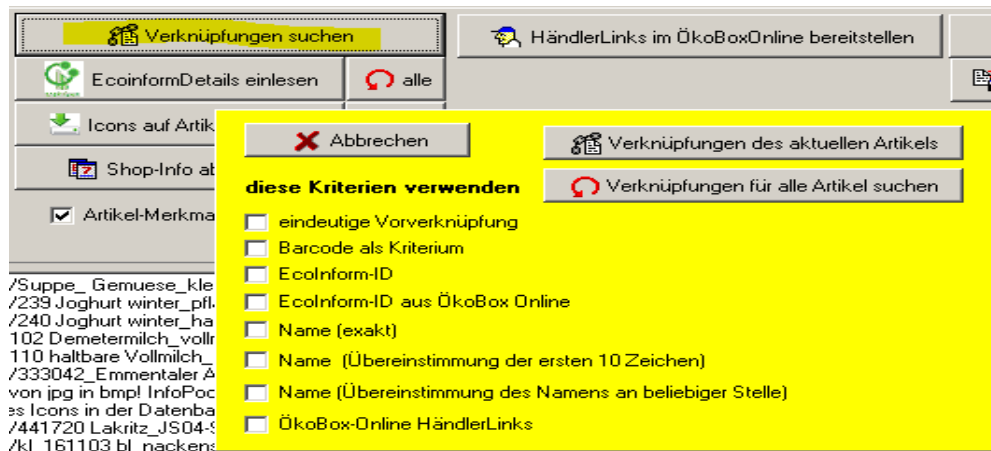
Verknüpfungen suchen

HändlerLinks im ÖkoBoxOnline bereitstellen

EcoinformDetails einlesen

alle

Icons auf Artik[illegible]

Shop-Info ab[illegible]

Artikel-Merkma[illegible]

/Suppe_ Gemuese_kle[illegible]
/239 Joghurt winter_pfl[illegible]
/240 Joghurt winter_ha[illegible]
102 Demetermilch_vollm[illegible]
110 haltbare Vollmilch_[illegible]
/333042_Emmentaler A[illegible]
von jpg in bmp! InfoPoc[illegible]
es Icons in der Datenba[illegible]
/441720 Lakritz_JS04-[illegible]
/kl_161103 bl_nackens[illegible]

Abbrechen

Verknüpfungen des aktuellen Artikels

diese Kriterien verwenden

Verknüpfungen für alle Artikel suchen

eindeutige Vorverknüpfung

Barcode als Kriterium

EcoInform-ID

EcoInform-ID aus ÖkoBox Online

Name (exakt)

Name (Übereinstimmung der ersten 10 Zeichen)

Name (Übereinstimmung des Namens an beliebiger Stelle)

ÖkoBox-Online HändlerLinks